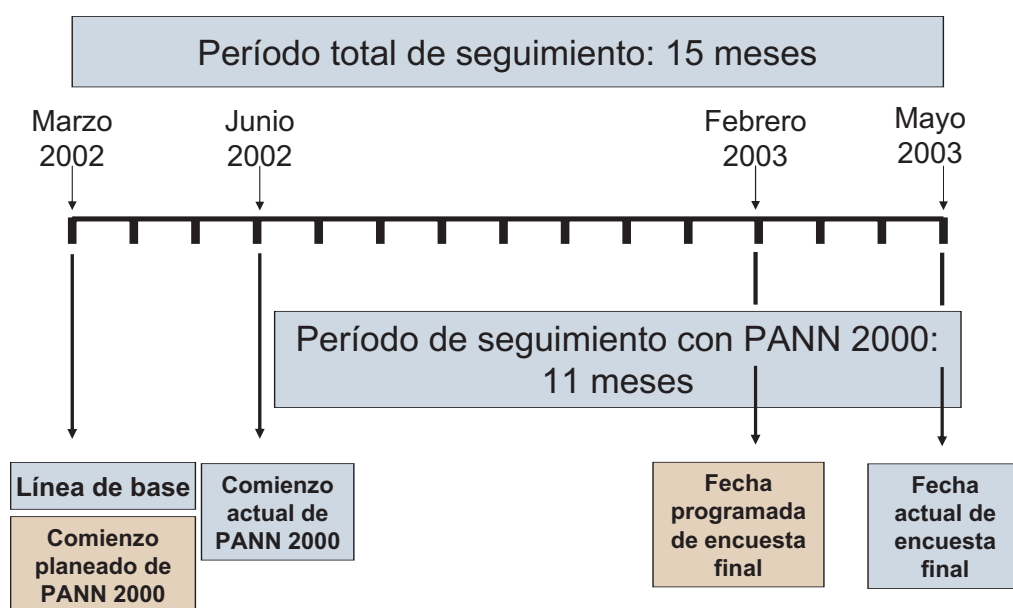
Período total de seguimiento: 15 meses

Marzo 2002

Junio 2002

Febrero 2003

Mayo 2003

Período de seguimiento con PANN 2000: 11 meses

Línea de base

Comienzo planeado de PANN 2000

Comienzo actual de PANN 2000

Fecha programada de encuesta final

Fecha actual de encuesta final